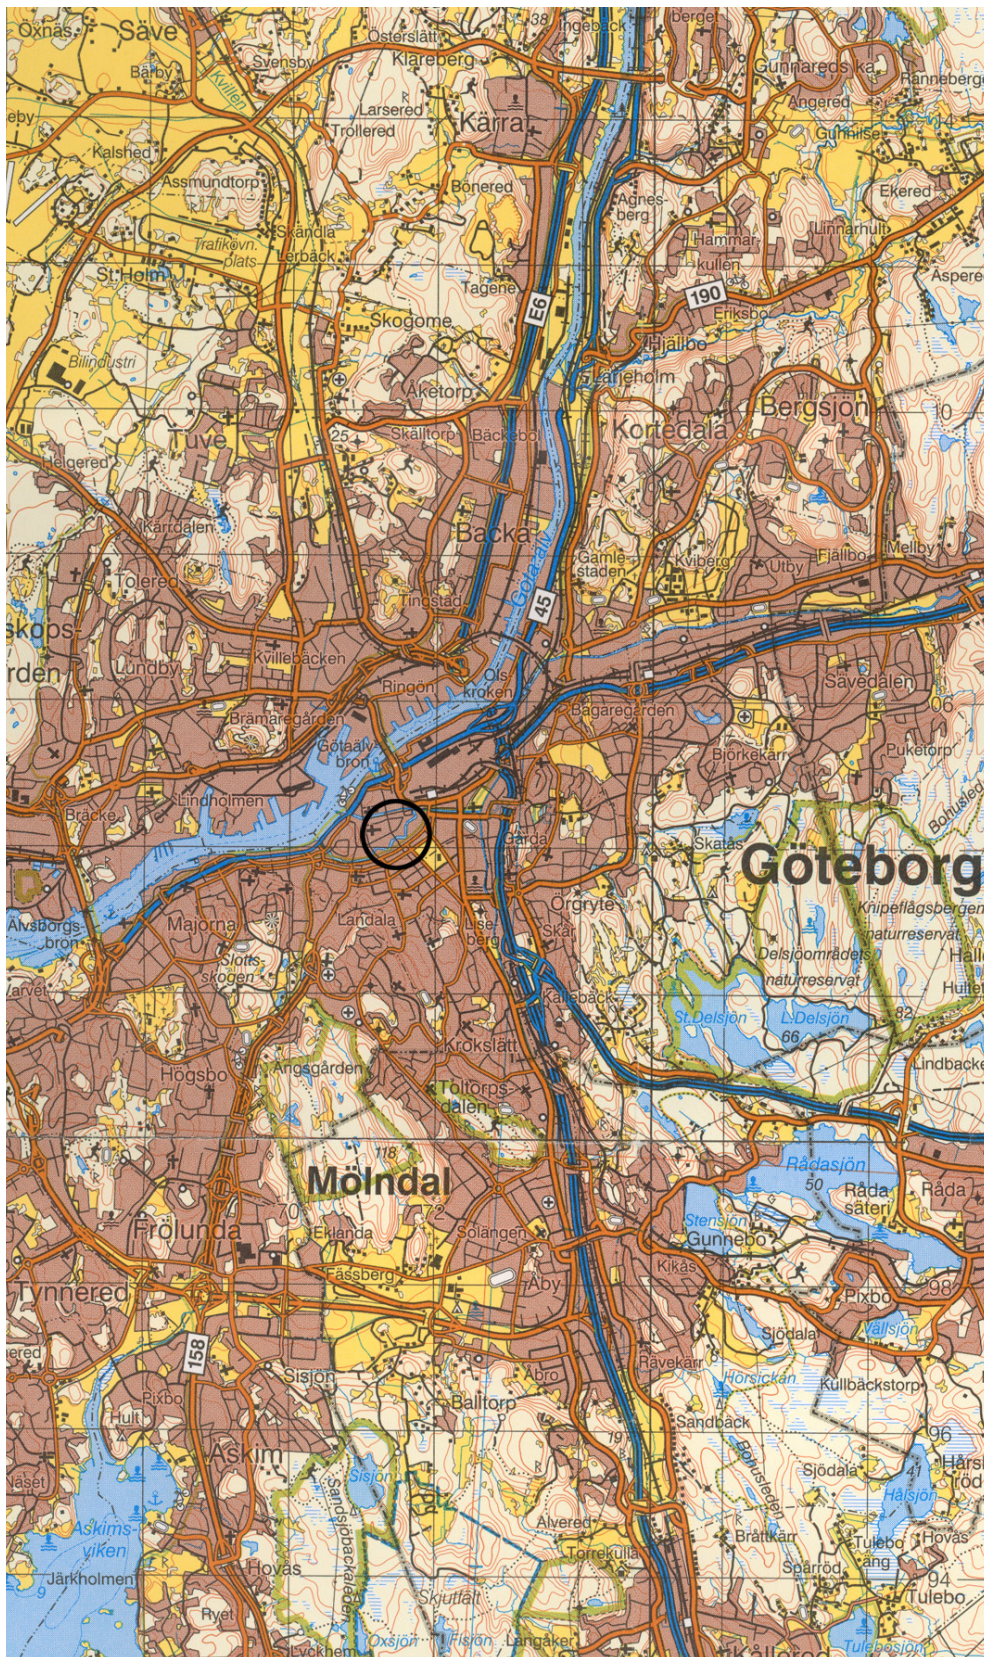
Oxnäs
Säve
Bärby
Svensby
Östersläti
Klareberg
Ingebäck
Berget
Gunnareds ka
Rannebergen
Angered
Gunnilse
Larsered
Kärra
Trollered
Kalshed
Assmundtorp
Bonered
Agnesberg
Ekered
Hammar kullen
Linnarhult
Skändla
Lerbäck
Trafikövn. plats
St. Holm
Tagene
Eriksbo
Äspered
190
E6
Skogome
Hjällbo
Bilindustri
Lärjeholm
Bergsjön
Aketorp
Tuve
25
Skälltorp
Bäckebol
Kortedala
Hälgered
Backa
Kärrdalen
Göta älv
Gamlestaden
Kviberg
Utby
Fjällbo
Melby
Tolered
Tingstad
45
Skogs gården
Kvillebäcken
Lundby
Ringön
Olskroken
Bagaregården
Savedalen
Brämaregården
Götaälvbron
Björkekärr
Puketorp
Lindholmen
Bräcke
Gårda
Skatås
Göteborg
Örgryte
Kripeflagsbergens naturreservat
Älvsborgsbron
Majorna
Landala
Liseberg
Skår
Delsjöområdets naturreservat
Slottsskogen
Varvet
Kallebäck
St. Delsjön
L. Delsjön
66
82
Krokslätt
Högsbo
Ängsgården
Lindbacka
Toltorpsdalen
118
Mölndal
Rådasjön
50
Råda säteri
Råda
Frölunda
Eklanda
Sölängen
Stensjön
Gunnebo
Tynnered
Fässberg
Äby
Kikås
Pixbo
98
Sjödala
Vällsjön
158
Ravekärr
Sisjön
Åbro
Horsikan
Pixbo
Kullbäckstorp
Balltorp
Sandbäck
Hult
Askim
96
Härsk
Sisjön
Sjödala
Hälsjön
Näset
Askimsviken
Alvered
Torrekulla
Brattkärr
Hovås
Tulebo
Hovås
Järkholmen
Sparröd
94
Skjutfält
Tulebo
Ryet
Oxsjön
Fisjön
Längaker
Tulebosjön